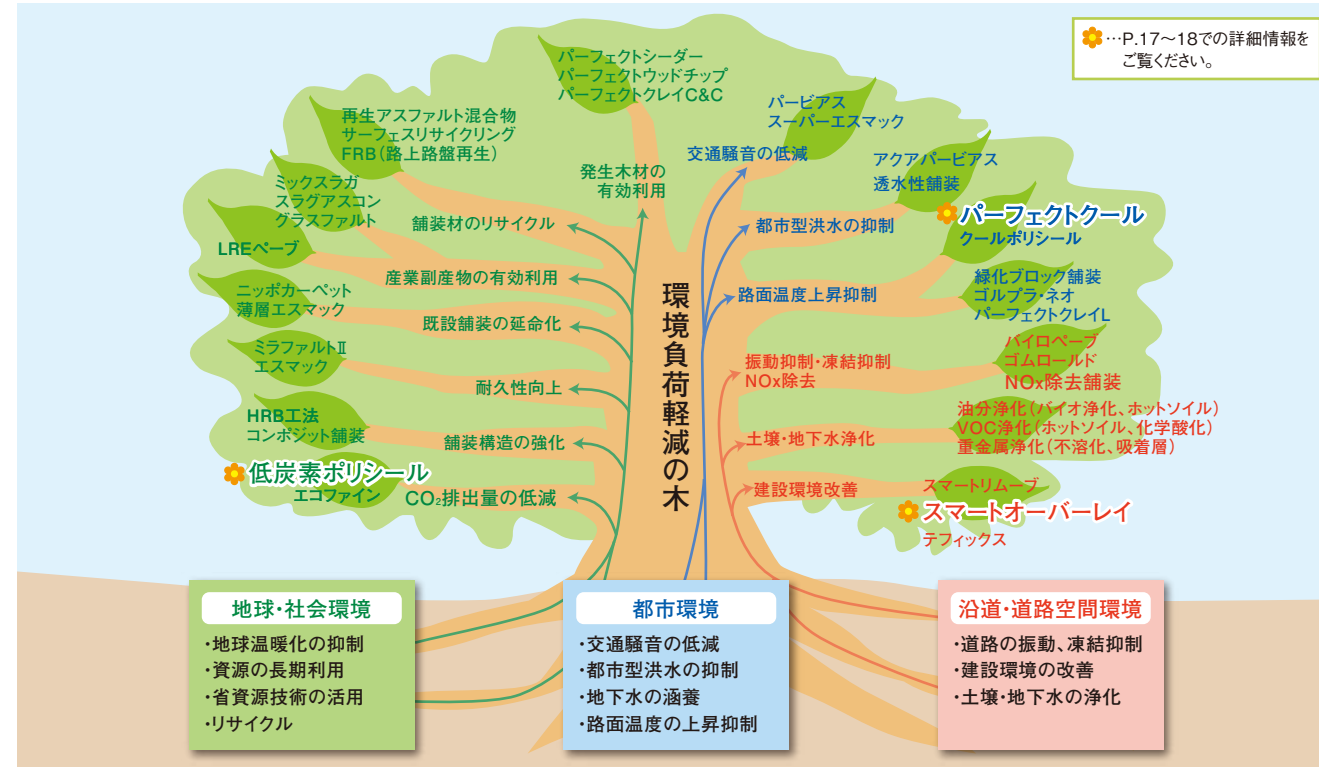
…P.17〜18での詳細情報をご覧ください。

パーフェクトシーダー
パーフェクトウッドチップ
パーフェクトクレイC&C

再生アスファルト混合物
サーフェスリサイクリング
FRB（路上路盤再生）

ミックスラガ
スラグアスコン
グラスファルト

LREペーブ

ニッポカーペット
薄層エスマック

ミラファルトⅡ
エスマック

HRB工法
コンポジット舗装

低炭素ポリシール
エコファイン

発生木材の有効利用
舗装材のリサイクル
産業副産物の有効利用
既設舗装の延命化
耐久性向上
舗装構造の強化
$CO_2$排出量の低減

環境負荷軽減の木

交通騒音の低減
都市型洪水の抑制
路面温度上昇抑制
振動抑制・凍結抑制
NOx除去
土壌・地下水浄化
建設環境改善

パービアス
スーパーエスマック

アクアパービアス
透水性舗装

パーフェクトクール
クールポリシール

緑化ブロック舗装
ゴルプラ・ネオ
パーフェクトクレイL

ハイロペーブ
ゴムロールド
NOx除去舗装

油分浄化（バイオ浄化、ホットソイル）
VOC浄化（ホットソイル、化学酸化）
重金属浄化（不溶化、吸着層）

スマートリムーブ
スマートオーバーレイ
テフィックス

地球・社会環境
・地球温暖化の抑制
・資源の長期利用
・省資源技術の活用
・リサイクル

都市環境
・交通騒音の低減
・都市型洪水の抑制
・地下水の涵養
・路面温度の上昇抑制

沿道・道路空間環境
・道路の振動、凍結抑制
・建設環境の改善
・土壌・地下水の浄化